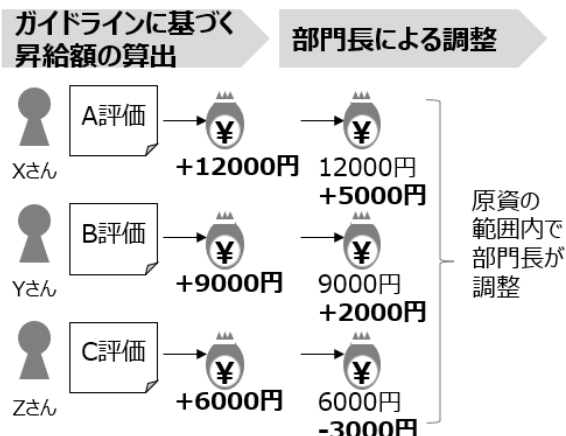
ガイドラインに基づく昇給額の算出

部門長による調整

A評価
¥
¥
Xさん
+12000円
12000円
+5000円

B評価
¥
¥
Yさん
+9000円
9000円
+2000円

C評価
¥
¥
Zさん
+6000円
6000円
-3000円

原資の範囲内で部門長が調整